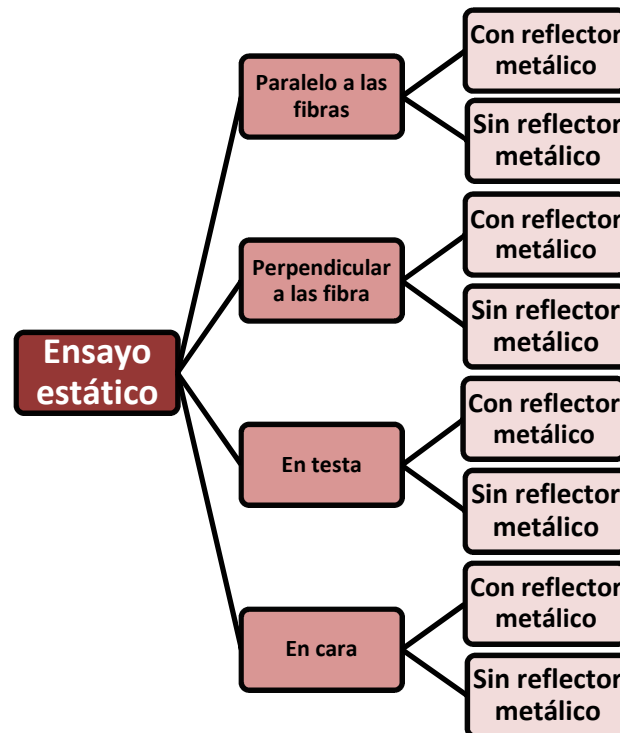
Ensayo estático

Paralelo a las fibras

Con reflector metálico

Sin reflector metálico

Perpendicular a las fibra

Con reflector metálico

Sin reflector metálico

En testa

Con reflector metálico

Sin reflector metálico

En cara

Con reflector metálico

Sin reflector metálico